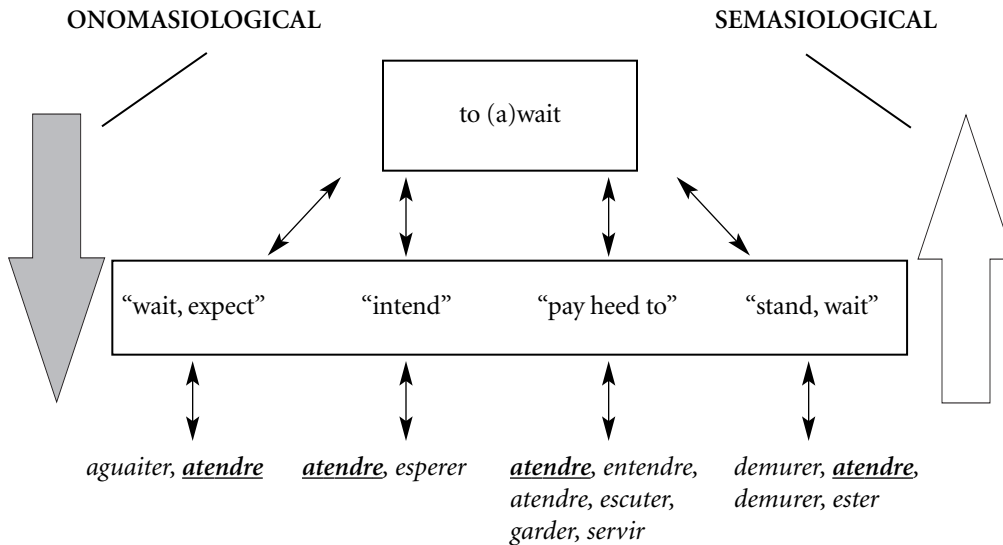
ONOMASIOLOGICAL

SEMASIOLOGICAL

to (a)wait

"wait, expect"

"intend"

"pay heed to"

"stand, wait"

aguaiter, **atendre**

**atendre**, esperer

**atendre**, entendre, atendre, escuter, garder, servir

demurer, **atendre**, demurer, ester